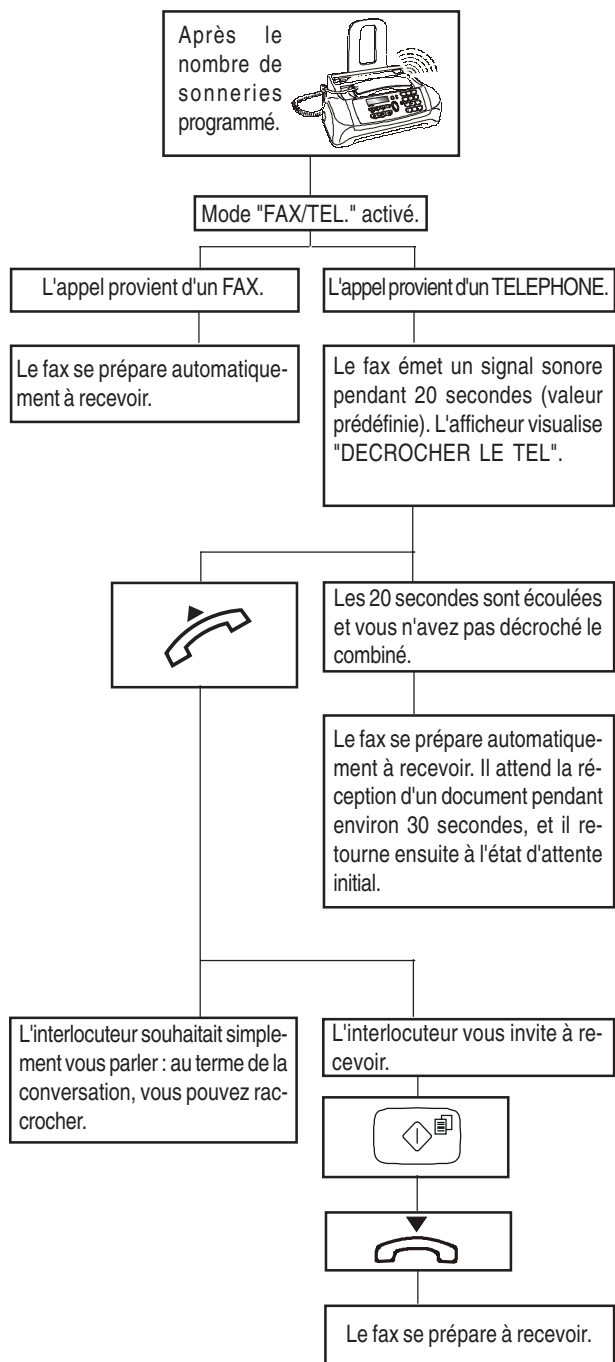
Après le nombre de sonneries programmé.

Mode "FAX/TEL." activé.

L'appel provient d'un FAX.

L'appel provient d'un TELEPHONE.

Le fax se prépare automatiquement à recevoir.

Le fax émet un signal sonore pendant 20 secondes (valeur prédéfinie). L'afficheur visualise "DECROCHER LE TEL".

Les 20 secondes sont écoulées et vous n'avez pas décroché le combiné.

Le fax se prépare automatiquement à recevoir. Il attend la réception d'un document pendant environ 30 secondes, et il retourne ensuite à l'état d'attente initial.

L'interlocuteur souhaitait simplement vous parler : au terme de la conversation, vous pouvez raccrocher.

L'interlocuteur vous invite à recevoir.

Le fax se prépare à recevoir.